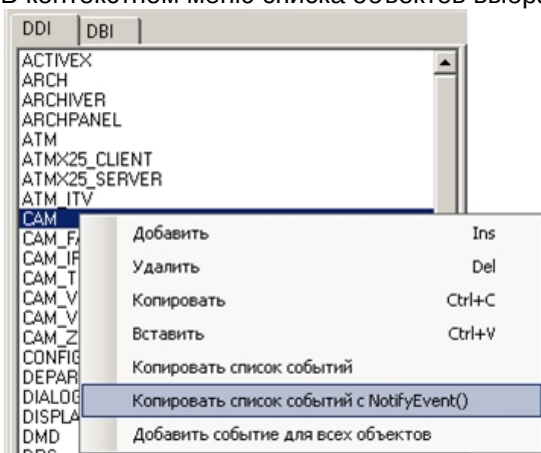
В контекстном меню списка объектов выбе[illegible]

DDI DBI

ACTIVEX
ARCH
ARCHIVER
ARCHPANEL
ATM
ATMX25_CLIENT
ATMX25_SERVER
ATM_ITV
CAM
CAM_F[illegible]
CAM_IF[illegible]
CAM_T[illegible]
CAM_V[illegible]
CAM_V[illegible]
CAM_Z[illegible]
CONFIG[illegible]
DEPAR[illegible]
DIALOG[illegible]
DISPLA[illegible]
DMD

| | |
|---|---|
| Добавить | Ins |
| Удалить | Del |
| Копировать | Ctrl+C |
| Вставить | Ctrl+V |
| Копировать список событий | |
| Копировать список событий с NotifyEvent() | |
| Добавить событие для всех объектов | |